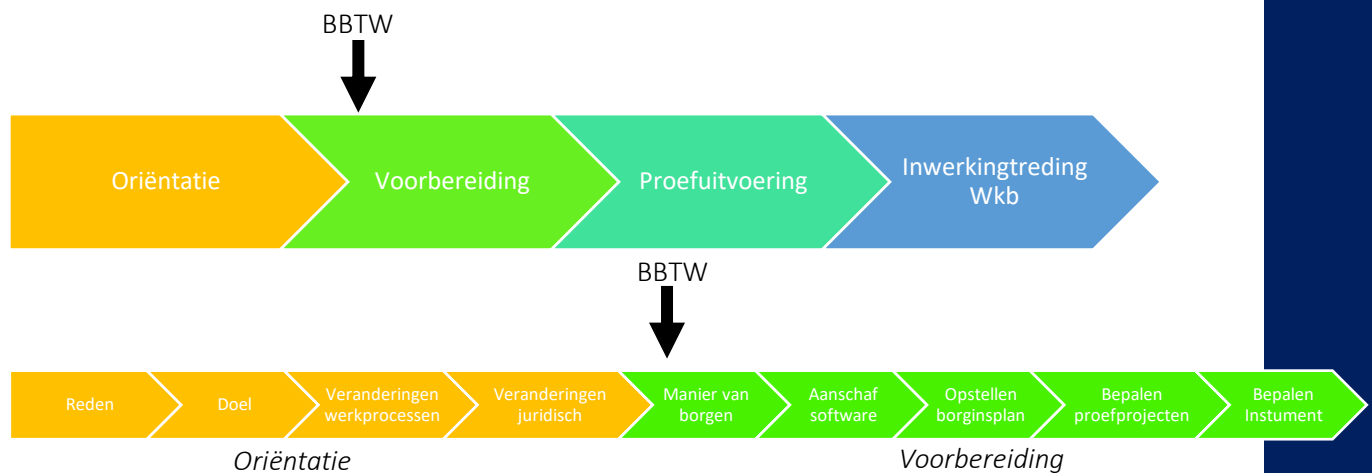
BBTW

Oriëntatie

Voorbereiding

Proefuitvoering

Inwerkingtreding Wkb

BBTW

Reden

Doel

Veranderingen werkprocessen

Veranderingen juridisch

Manier van borgen

Aanschaf software

Opstellen borginsplan

Bepalen proefprojecten

Bepalen Instument

Oriëntatie

Voorbereiding